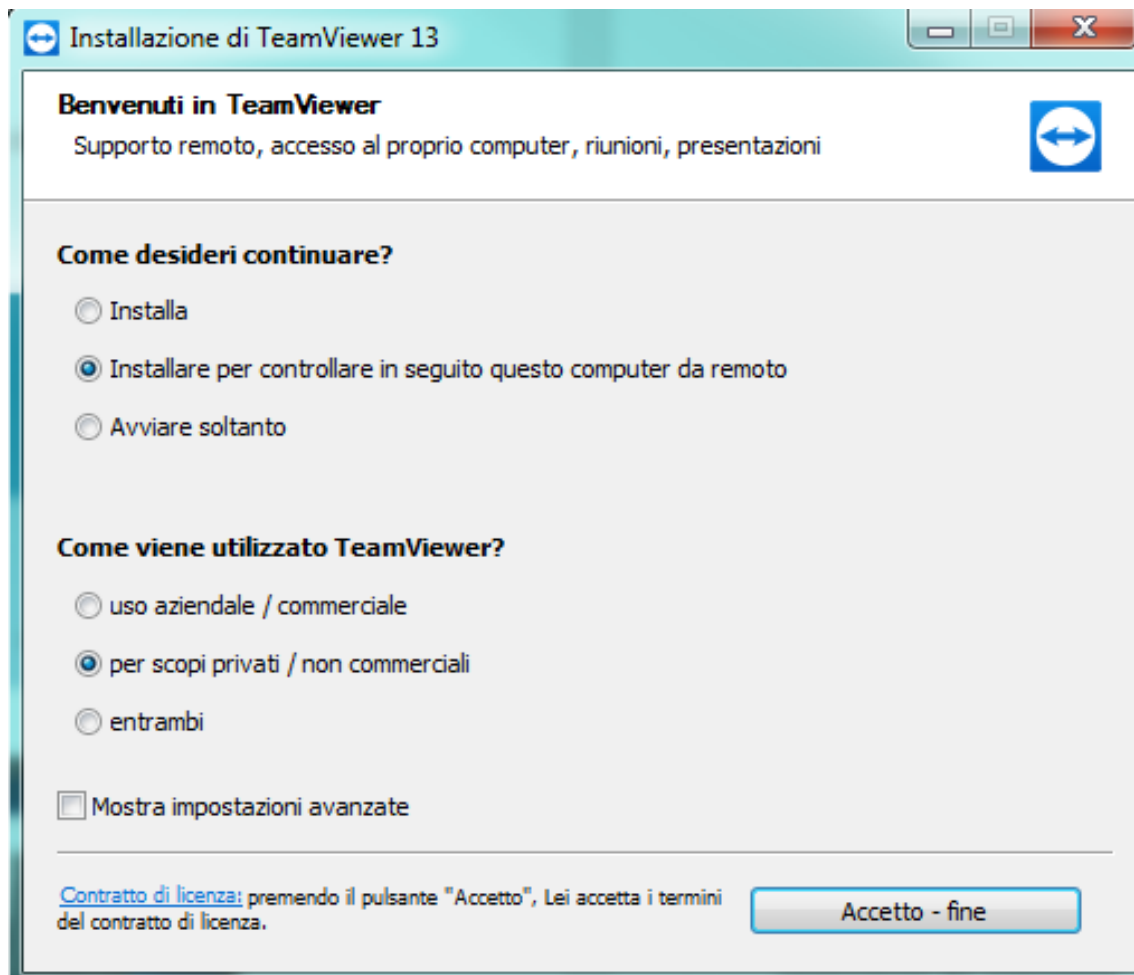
Installazione di TeamViewer 13

Benvenuti in TeamViewer
Supporto remoto, accesso al proprio computer, riunioni, presentazioni

Come desideri continuare?

Installa

Installare per controllare in seguito questo computer da remoto

Avviare soltanto

Come viene utilizzato TeamViewer?

uso aziendale / commerciale

per scopi privati / non commerciali

entrambi

Mostra impostazioni avanzate

Contratto di licenza: premendo il pulsante "Accetto", Lei accetta i termini del contratto di licenza.

Accetto - fine